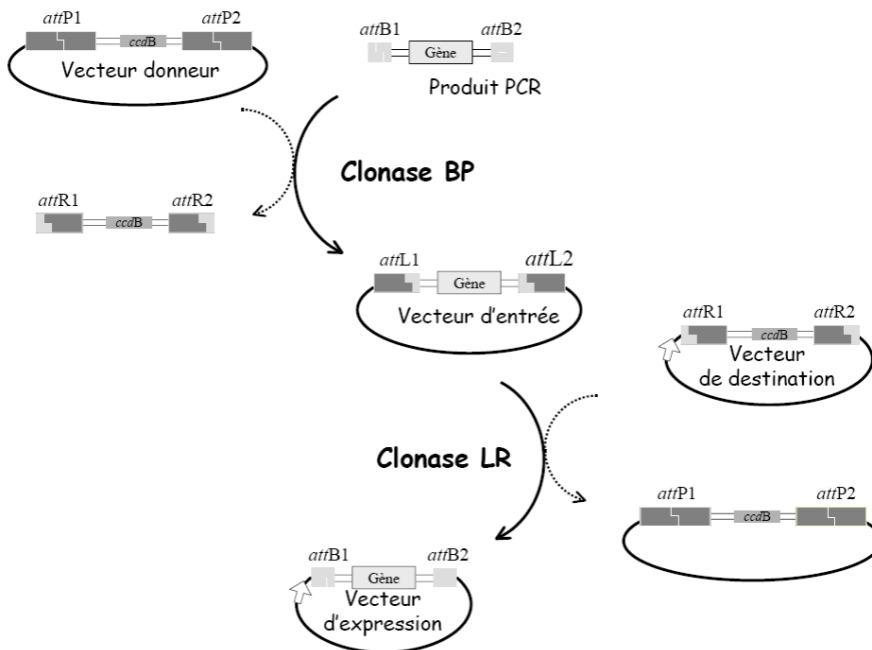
attP1
ccdB
attP2
Vecteur donneur

attB1
Gène
attB2
Produit PCR

Clonase BP

attR1
ccdB
attR2

attL1
Gène
attL2
Vecteur d'entrée

attR1
ccdB
attR2
Vecteur de destination

Clonase LR

attP1
ccdB
attP2

attB1
Gène
attB2
Vecteur d'expression